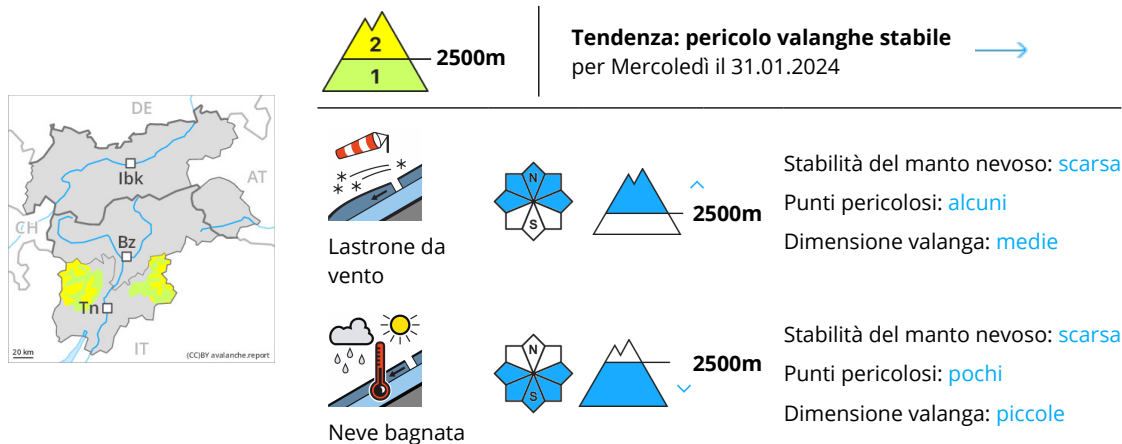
2
1
2500m

**Tendenza: pericolo valanghe stabile**
per Mercoledì il 31.01.2024

DE
AT
CH
IT
Ibk
Bz
Tn
20 km
(CC)BY avalanche.report

Lastrone da vento

N
S

2500m

Stabilità del manto nevoso: scarsa
Punti pericolosi: alcuni
Dimensione valanga: medie

Neve bagnata

N
S

2500m

Stabilità del manto nevoso: scarsa
Punti pericolosi: pochi
Dimensione valanga: piccole